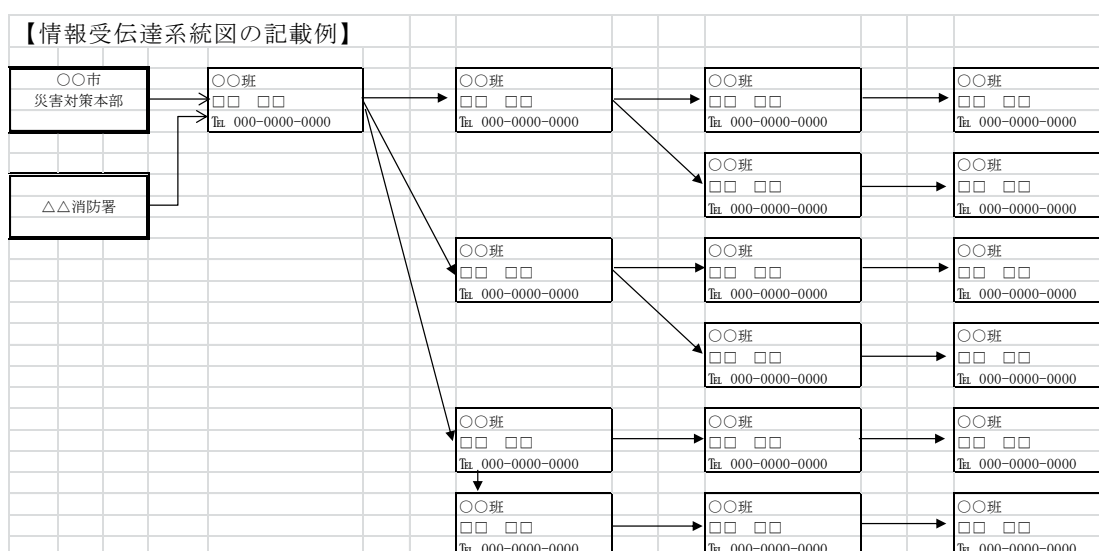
【情報受伝達系統図の記載例】

○○市
災害対策本部

△△消防署

○○班
□□ □□
TEL 000-0000-0000

○○班
□□ □□
TEL 000-0000-0000

○○班
□□ □□
TEL 000-0000-0000

○○班
□□ □□
TEL 000-0000-0000

○○班
□□ □□
TEL 000-0000-0000

○○班
□□ □□
TEL 000-0000-0000

○○班
□□ □□
TEL 000-0000-0000

○○班
□□ □□
TEL 000-0000-0000

○○班
□□ □□
TEL 000-0000-0000

○○班
□□ □□
TEL 000-0000-0000

○○班
□□ □□
TEL 000-0000-0000

○○班
□□ □□
TEL 000-0000-0000

○○班
□□ □□
TEL 000-0000-0000

○○班
□□ □□
TEL 000-0000-0000

○○班
□□ □□
TEL 000-0000-0000

○○班
□□ □□
TEL 000-0000-0000

○○班
□□ □□
TEL 000-0000-0000

○○班
□□ □□
TEL 000-0000-0000

○○班
□□ □□
TEL 000-0000-0000